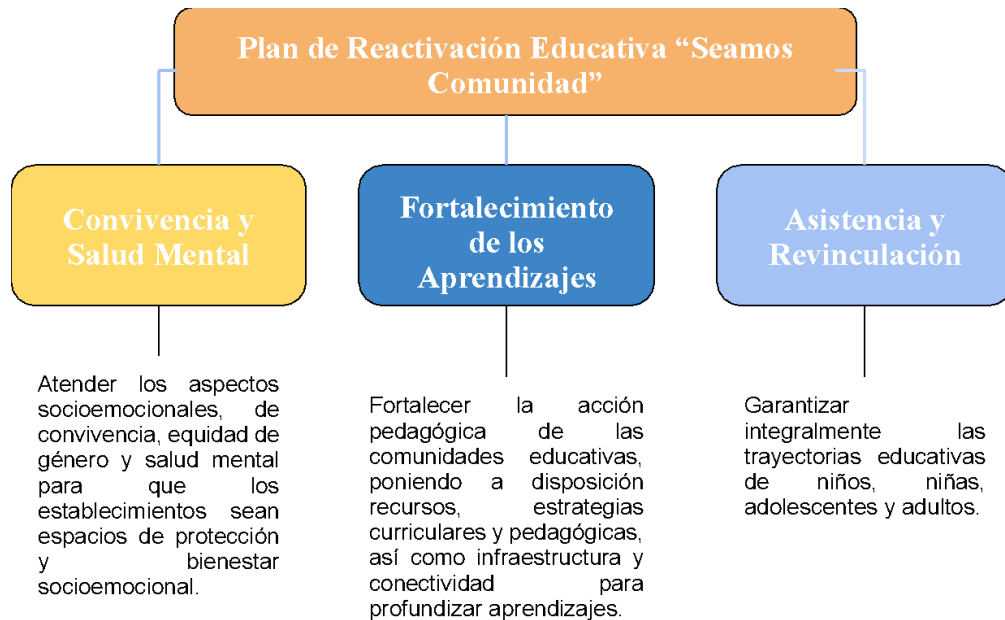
Plan de Reactivación Educativa “Seamos Comunidad”

Convivencia y Salud Mental

Fortalecimiento de los Aprendizajes

Asistencia y Revinculación

Atender los aspectos socioemocionales, de convivencia, equidad de género y salud mental para que los establecimientos sean espacios de protección y bienestar socioemocional.

Fortalecer la acción pedagógica de las comunidades educativas, poniendo a disposición recursos, estrategias curriculares y pedagógicas, así como infraestructura y conectividad para profundizar aprendizajes.

Garantizar integralmente las trayectorias educativas de niños, niñas, adolescentes y adultos.